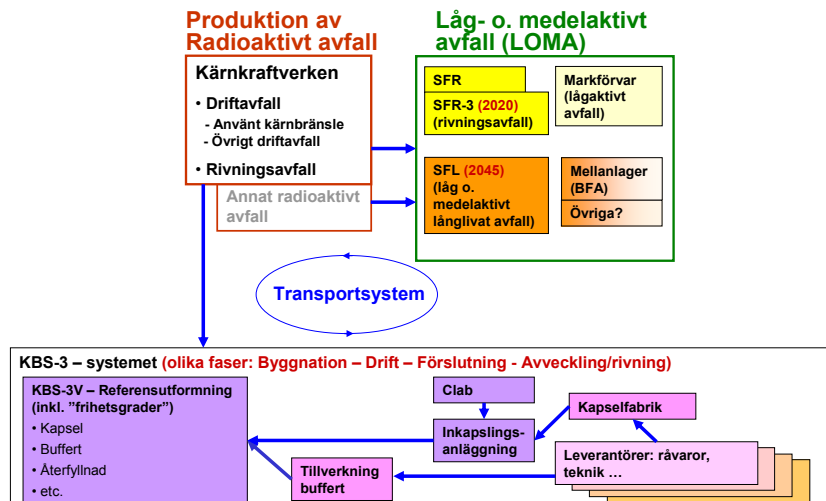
Produktion av Radioaktivt avfall

Kärnkraftverken

• Driftavfall
- Använt kärnbränsle
- Övrigt driftavfall

• Rivningsavfall

Annat radioaktivt avfall

Låg- o. medelaktivt avfall (LOMA)

SFR

SFR-3 (2020) (rivningsavfall)

Markförvar (lågaktivt avfall)

SFL (2045) (låg o. medelaktivt långlivat avfall)

Mellanlager (BFA)

Övriga?

Transportsystem

KBS-3 – systemet (olika faser: Byggnation – Drift – Förslutning - Avveckling/rivning)

KBS-3V – Referensutformning (inkl. "frihetsgrader")
• Kapsel
• Buffert
• Återfyllnad
• etc.

Clab

Kapselfabrik

Inkapslingsanläggning

Leverantörer: råvaror, teknik …

Tillverkning buffert